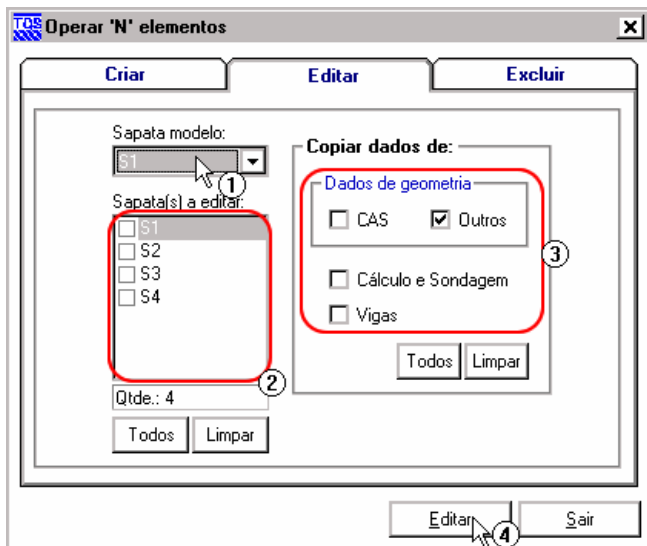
TQS Operar 'N' elementos

Criar
Editar
Excluir

Sapata modelo:
S1
1
Sapata(s) a editar:
S1
S2
S3
S4
2
Qtde.: 4
Todos
Limpar

Copiar dados de:
Dados de geometria
CAS
Outros
3
Cálculo e Sondagem
Vigas
Todos
Limpar

Editar
4
Sair